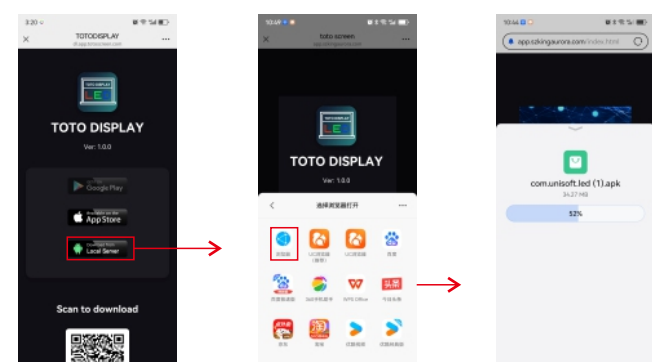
3:20
TOTODISPLAY
×
···
TOTO DISPLAY
Ver: 1.0.0
GET IT ON
Google Play
Download on the
App Store
Download from
Local Server
Scan to download

10:49
toto screen
×
···
TOTO DISPLAY
Ver: 1.0.0
<
选择浏览器打开
···
浏览器
UC浏览器(极速)
UC浏览器
百度
百度极速版
360手机助手
WPS Office
今日头条
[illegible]
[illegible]
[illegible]
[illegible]

10:44
app.szkingaurora.com/index.html
com.unisoft.led (1).apk
34.27 MB
52%